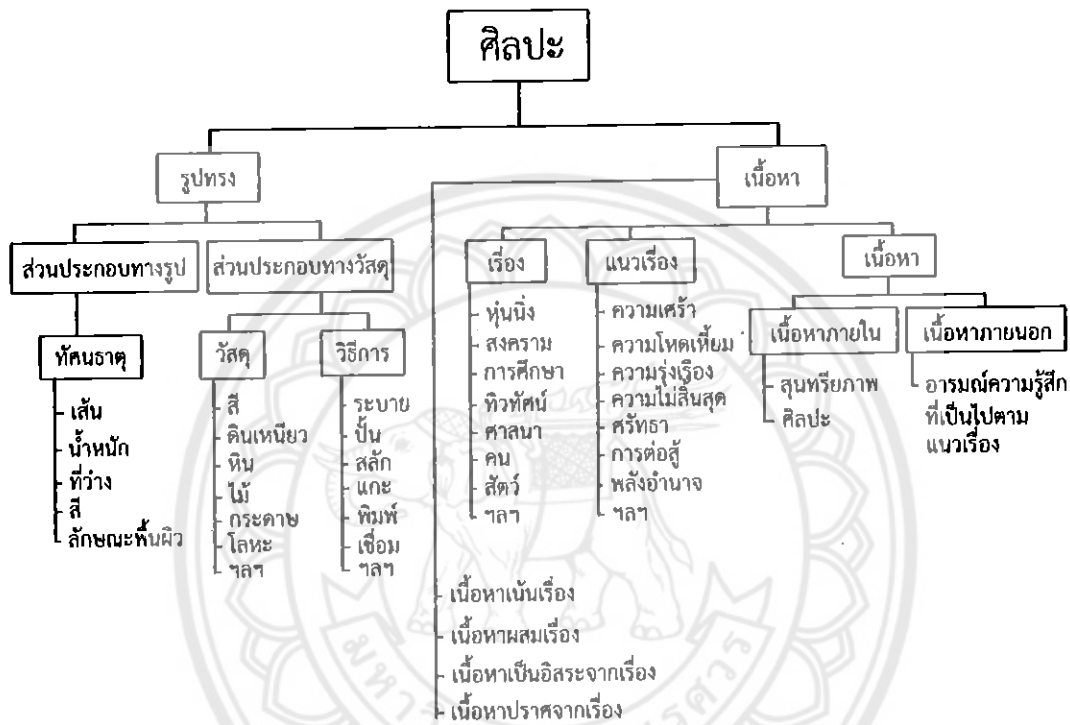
ศิลปะ

รูปทรง

เนื้อหา

ส่วนประกอบทางรูป

ส่วนประกอบทางวัสดุ

ทัศนธาตุ

เส้น
น้ำหนัก
ที่ว่าง
สี
ลักษณะพื้นผิว

วัสดุ

สี
ดินเหนียว
หิน
ไม้
กระดาษ
โลหะ
ฯลฯ

วิธีการ

ระบาย
ปั้น
สลัก
แกะ
พิมพ์
เชื่อม
ฯลฯ

เรื่อง

หุ่นนิ่ง
สงคราม
การศึกษา
ทิวทัศน์
ศาสนา
คน
สัตว์
ฯลฯ

แนวเรื่อง

ความเศร้า
ความโหดเหี้ยม
ความรุ่งเรือง
ความไม่สิ้นสุด
ศรัทธา
การต่อสู้
พลังอำนาจ
ฯลฯ

เนื้อหา

เนื้อหาภายใน

สุนทรียภาพ
ศิลปะ

เนื้อหาภายนอก

อารมณ์ความรู้สึกที่เป็นไปตามแนวเรื่อง

เนื้อหาเน้นเรื่อง
เนื้อหาผสมเรื่อง
เนื้อหาเป็นอิสระจากเรื่อง
เนื้อหาปราศจากเรื่อง